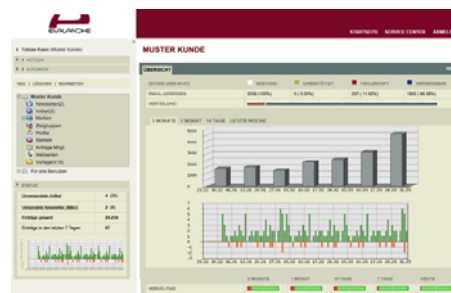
EVALANCHE

STARTSEITE SERVICE CENTER ABMELDEN

MUSTER KUNDE

ÜBERSICHT

Muster Kunde

Newsletter(2)

Artikel(3)

Medien

Statistik

Webseiten

Vorlagen(15)

Für alle Benutzer

STATUS

| Unversendete Artikel | 4 |
|---|---|
| Versendete Newsletter | 2 |
| Einträge gesamt | 20.235 |
| Einträge in den letzten 7 Tagen | 87 |

| | | | | |
|---|---|---|---|---|
| EMAIL-ADRESSEN | 3056 (100%) | 0 (0.00%) | 337 (11.02%) | 1803 (58.99%) |
| VERTEILUNG | | | | |

3 MONATE 1 MONAT 14 TAGE LETZTE WOCHE

5000
4000
3000
2000
1000
0

3 MONATE 1 MONAT 14 TAGE 7 TAGE HEUTE